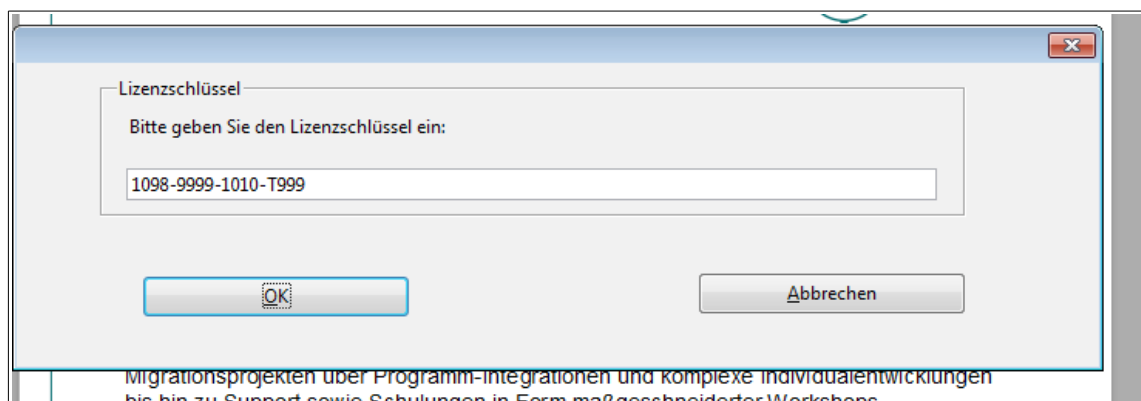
Lizenzschlüssel

Bitte geben Sie den Lizenzschlüssel ein:

1098-9999-1010-T999

OK

Abbrechen

Migrationsprojekten über Programm-Integrationen und komplexe Individualentwicklungen bis hin zu Support sowie Schulungen in Form maßgeschneiderter Workshops